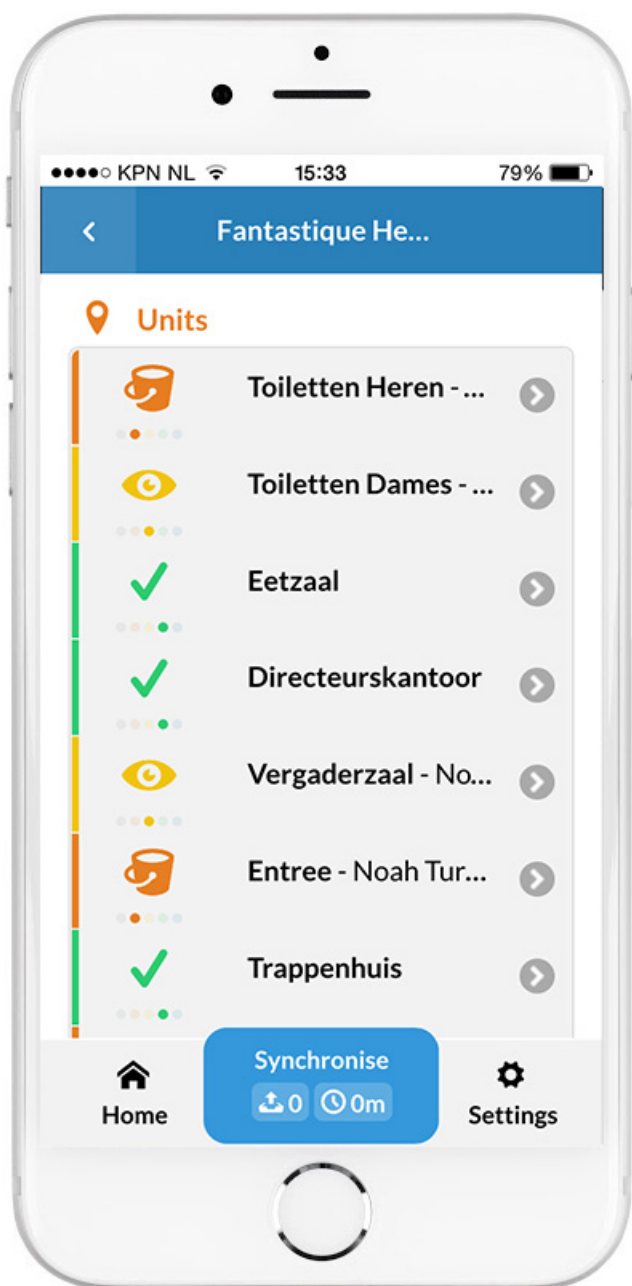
●●●●○ KPN NL 15:33 79%

<

Fantastique He...

Units

Toiletten Heren - ...

Toiletten Dames - ...

Eetzaal

Directeurskantoor

Vergaderzaal - No...

Entree - Noah Tur...

Trappenhuis

Home

Synchronise
0 0m

Settings